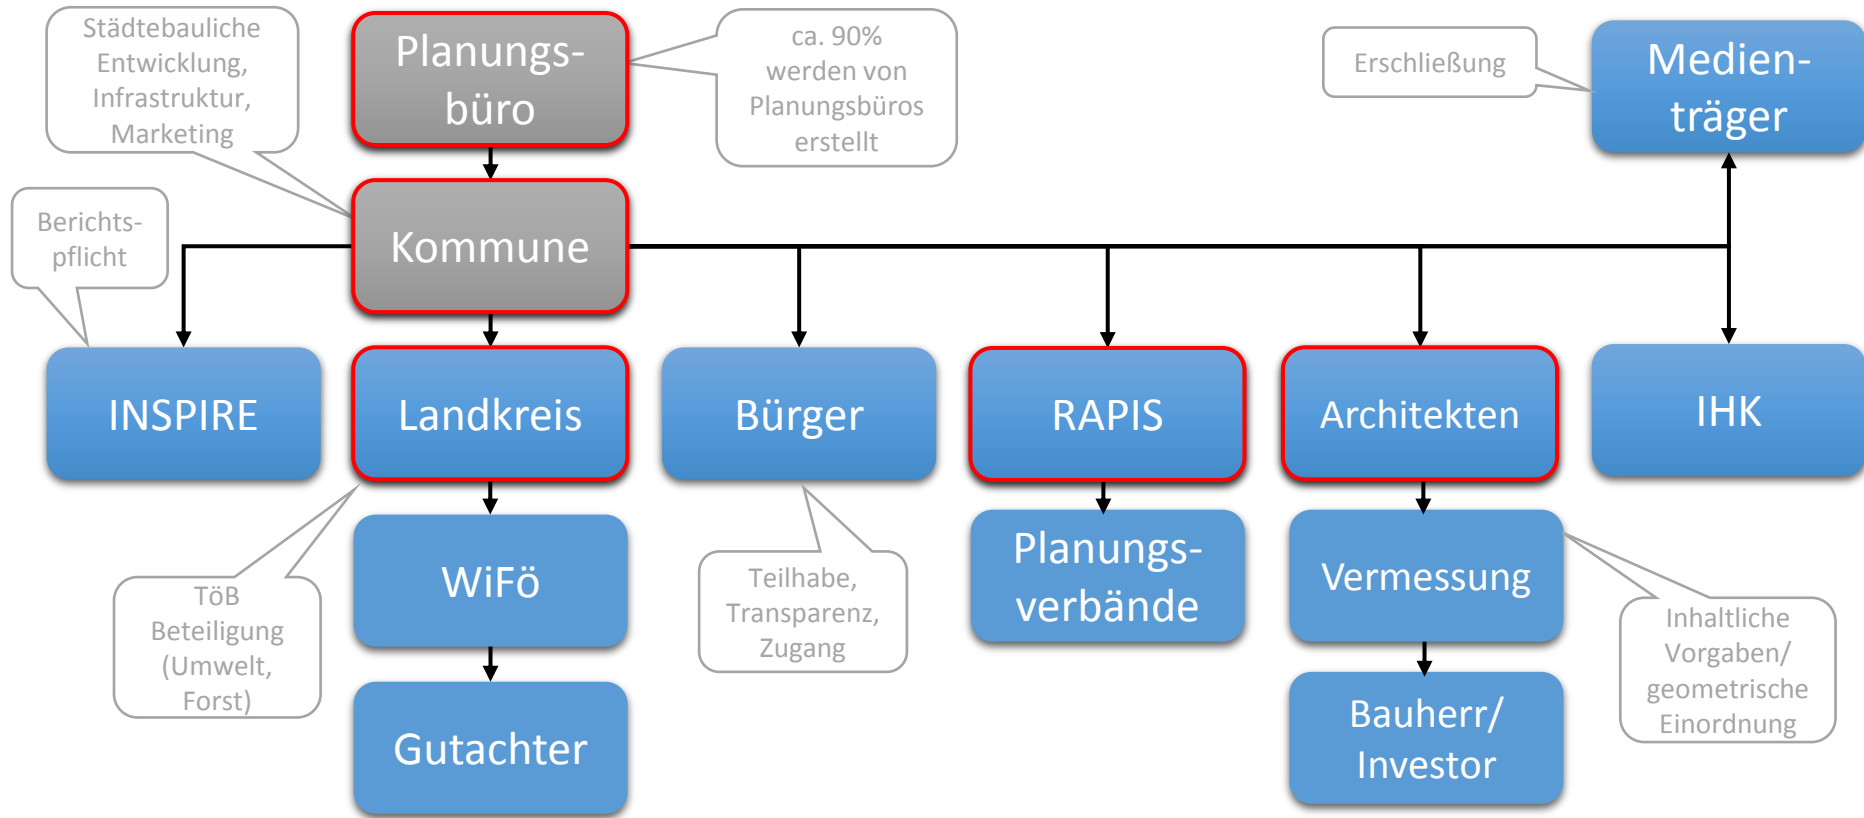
Städtebauliche Entwicklung, Infrastruktur, Marketing

Planungsbüro

ca. 90% werden von Planungsbüros erstellt

Erschließung

Medienträger

Berichtspflicht

Kommune

INSPIRE

Landkreis

Bürger

RAPIS

Architekten

IHK

WiFö

Planungsverbände

Vermessung

TöB Beteiligung (Umwelt, Forst)

Teilhabe, Transparenz, Zugang

Inhaltliche Vorgaben/ geometrische Einordnung

Gutachter

Bauherr/ Investor